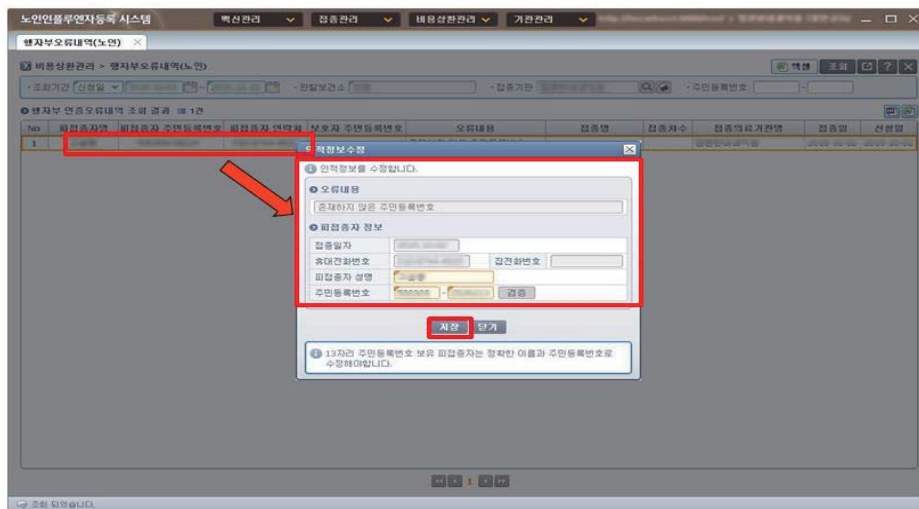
노인인플루엔자등록 시스템 백신관리 접종관리 비용상환관리 기관관리

행자부오류내역(노인) ×

비용상환관리 > 행자부오류내역(노인)

엑셀 조회

· 조회기간 신청일 · 관할보건소 · 접종기관 · 주민등록번호

행자부 연계오류내역 조회 결과 : 1건

| No | 피접종자명 | 피접종자 주민등록번호 | 피접종자 연락처 | 보호자 주민등록번호 | 오류내용 | 접종명 | 접종차수 | 접종의료기관명 | 접종일 | 신청일 |
|---|---|---|---|---|---|---|---|---|---|---|
| 1 | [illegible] | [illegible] | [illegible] | | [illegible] | | | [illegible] | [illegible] | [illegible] |

인적정보수정

인적정보를 수정합니다.

오류내용

존재하지 않은 주민등록번호

피접종자 정보

접종일자

휴대전화번호 집전화번호

피접종자 성명

주민등록번호 - 검증

저장 닫기

13자리 주민등록번호 보유 피접종자는 정확한 이름과 주민등록번호로 수정해야합니다.

조회 되었습니다.